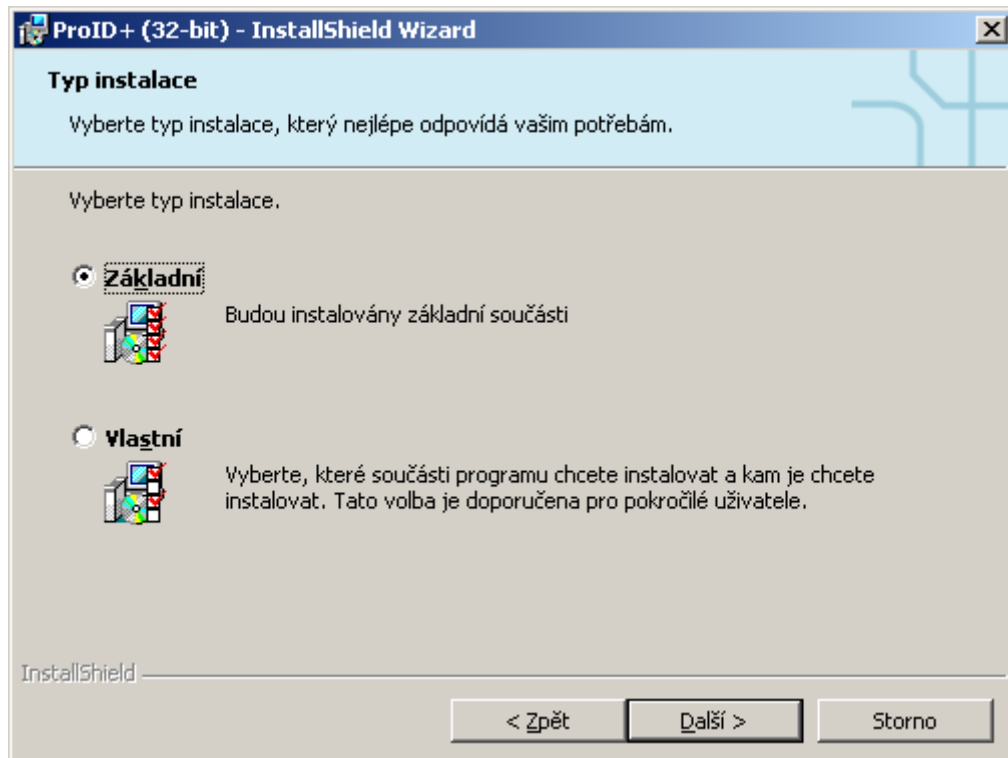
ProID+ (32-bit) - InstallShield Wizard

Typ instalace

Vyberte typ instalace, který nejlépe odpovídá vašim potřebám.

Vyberte typ instalace.

Základní

Budou instalovány základní součásti

Vlastní

Vyberte, které součásti programu chcete instalovat a kam je chcete instalovat. Tato volba je doporučena pro pokročilé uživatele.

InstallShield

< Zpět

Další >

Storno